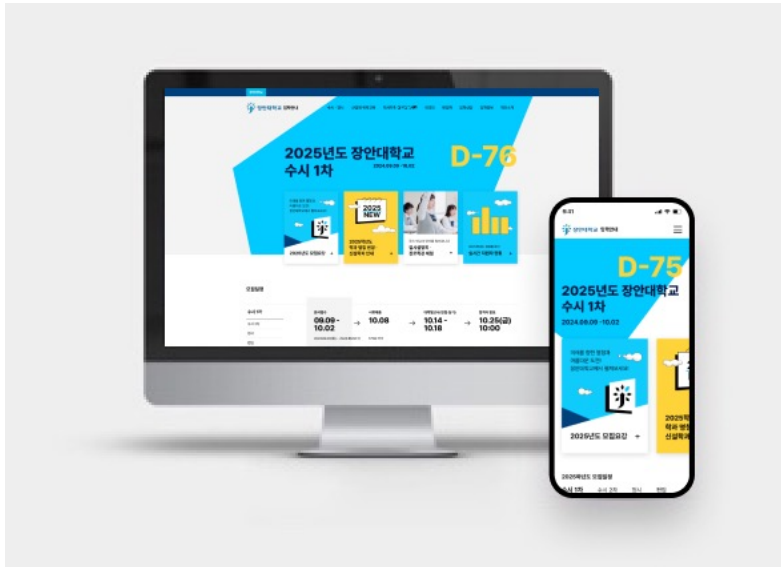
장안대학교 입학안내

2025년도 장안대학교 수시 1차

D-76

2025 NEW

2025년도 모집요강

09.09 - 10.02

10.08

10.14 - 10.18

10.25(금) 10:00

장안대학교 입학안내

D-75

2025년도 장안대학교 수시 1차

2024.09.09 - 10.02

2025년도 모집요강

2025학년도 모집일정

수시 1차